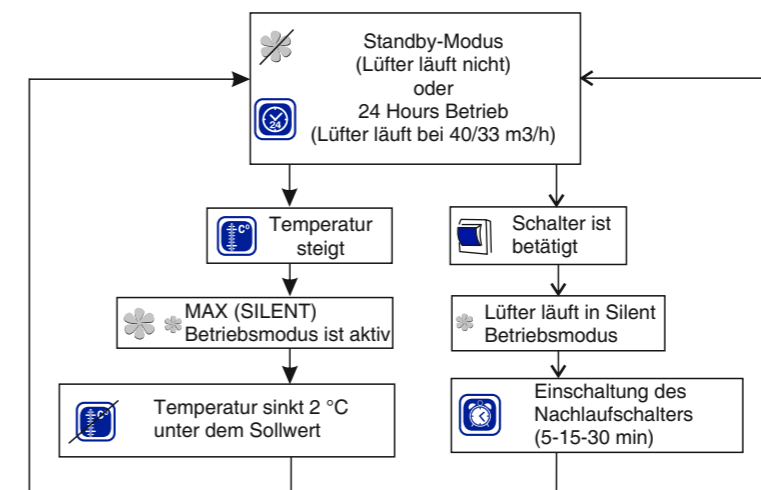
Standby-Modus
(Lüfter läuft nicht)
oder
24 Hours Betrieb
(Lüfter läuft bei 40/33 m3/h)

24

C°

Temperatur steigt

Schalter ist betätigt

MAX (SILENT) Betriebsmodus ist aktiv

Lüfter läuft in Silent Betriebsmodus

C°

Temperatur sinkt 2 °C unter dem Sollwert

Einschaltung des Nachlaufschalters (5-15-30 min)